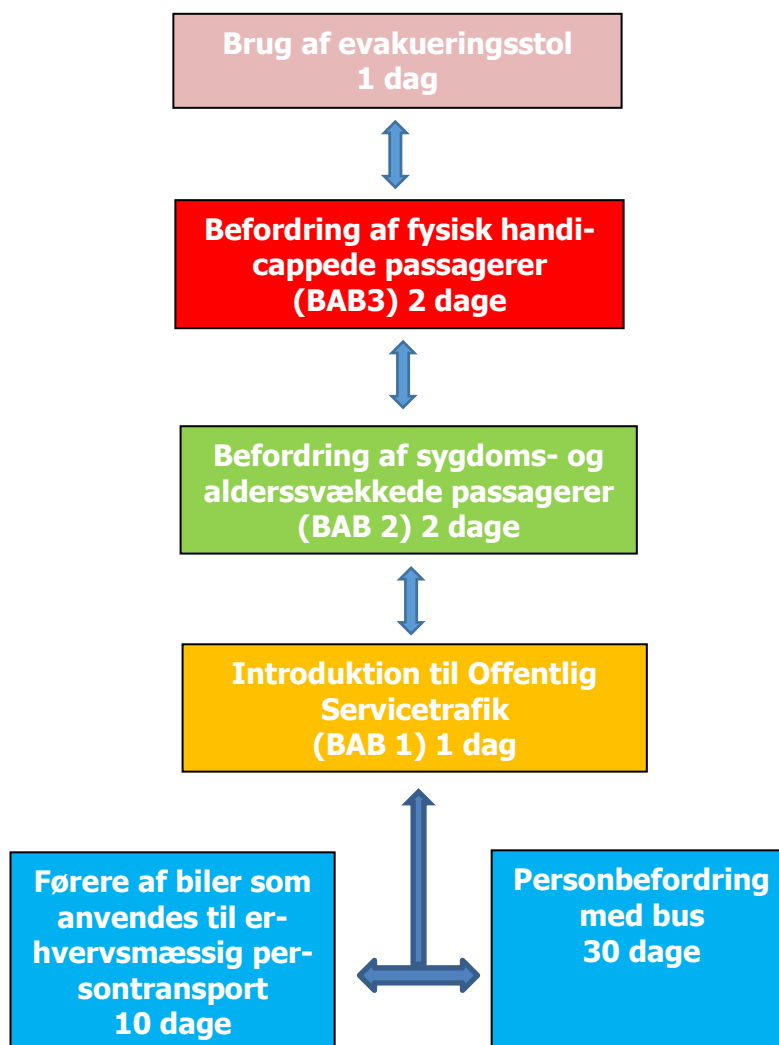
Brug af evakueringsstol
1 dag

Befordring af fysisk handicappede passagerer
(BAB3) 2 dage

Befordring af sygdoms- og alderssvækkede passagerer
(BAB 2) 2 dage

Introduktion til Offentlig Servicetrafik
(BAB 1) 1 dag

Førere af biler som anvendes til erhvervsmæssig persontransport
10 dage

Personbefordring med bus
30 dage